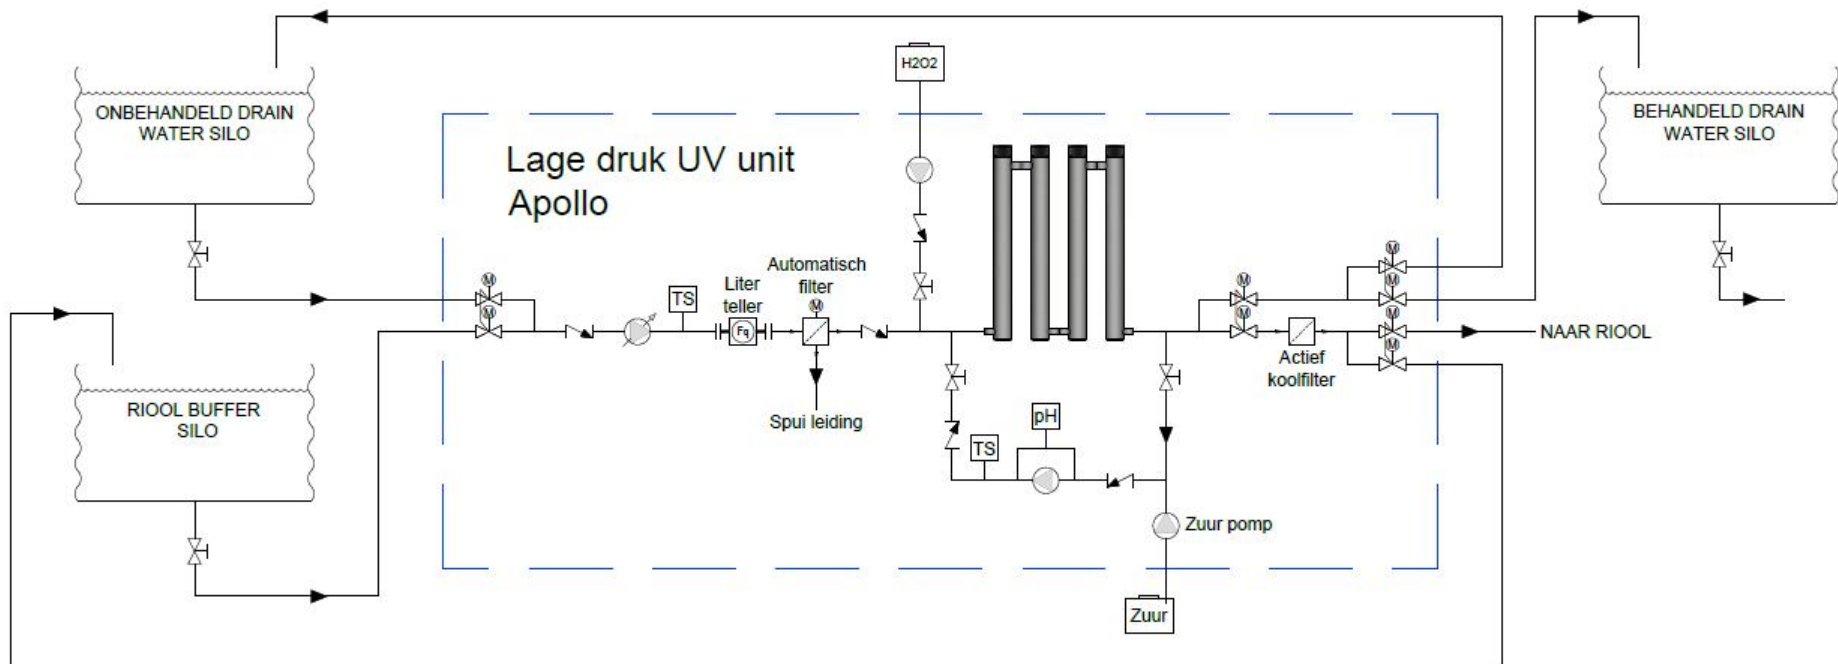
ONBEHANDELD DRAIN WATER SILO

RIOOL BUFFER SILO

Lage druk UV unit Apollo

H2O2

TS

Liter teller

Fq

Automatisch filter

M

Spui leiding

TS

pH

Zuur pomp

Zuur

Actief koolfilter

BEHANDELD DRAIN WATER SILO

NAAR RIOOL